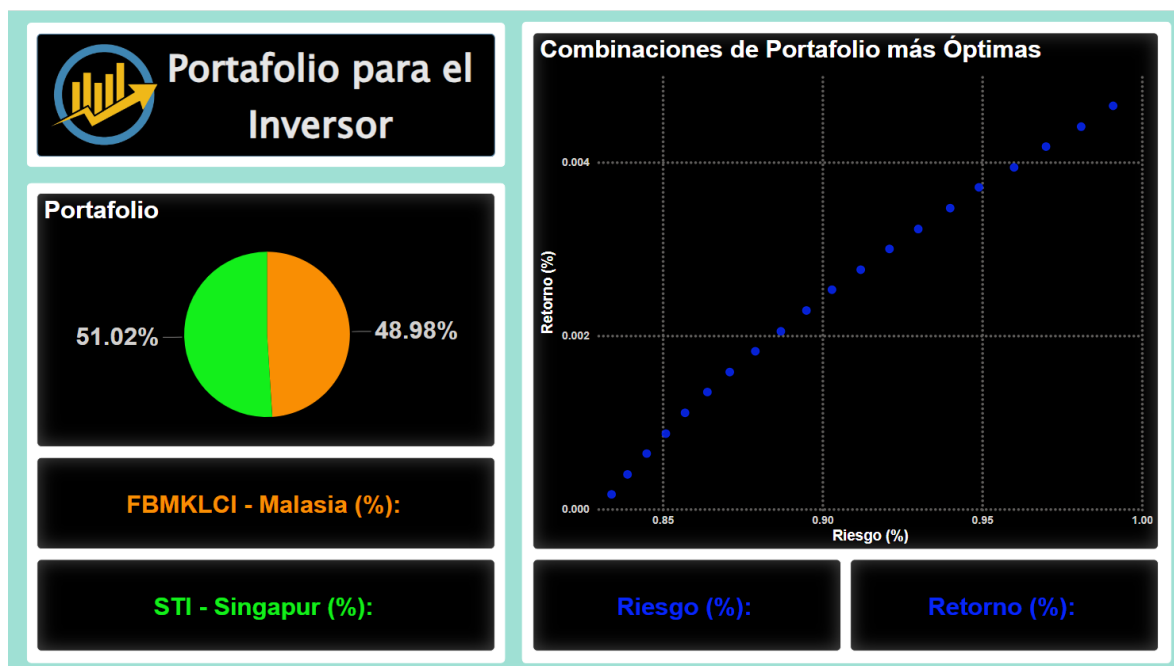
Portafolio para el Inversor

Portafolio

51.02%

48.98%

FBMKLCI - Malasia (%):

STI - Singapur (%):

Combinaciones de Portafolio más Óptimas

Retorno (%)

0.004

0.002

0.000

0.85

0.90

0.95

1.00

Riesgo (%)

Riesgo (%):

Retorno (%):